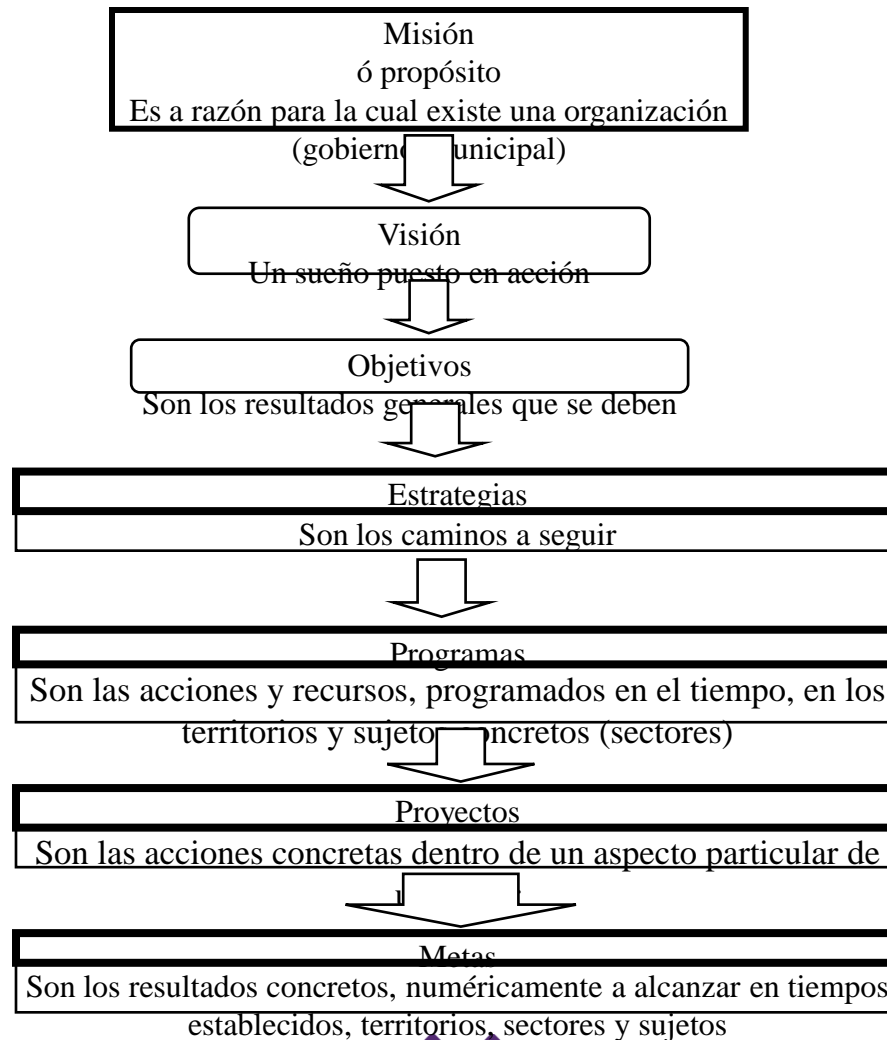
Misión
ó propósito
Es a razón para la cual existe una organización (gobierno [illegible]unicipal)

Visión
Un sueño puesto en acción

Objetivos
Son los resultados generales que se deben

Estrategias
Son los caminos a seguir

Programas
Son las acciones y recursos, programados en el tiempo, en los territorios y sujetos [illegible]ncretos (sectores)

Proyectos
Son las acciones concretas dentro de un aspecto particular de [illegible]

Metas
Son los resultados concretos, numéricamente a alcanzar en tiempos establecidos, territorios, sectores y sujetos